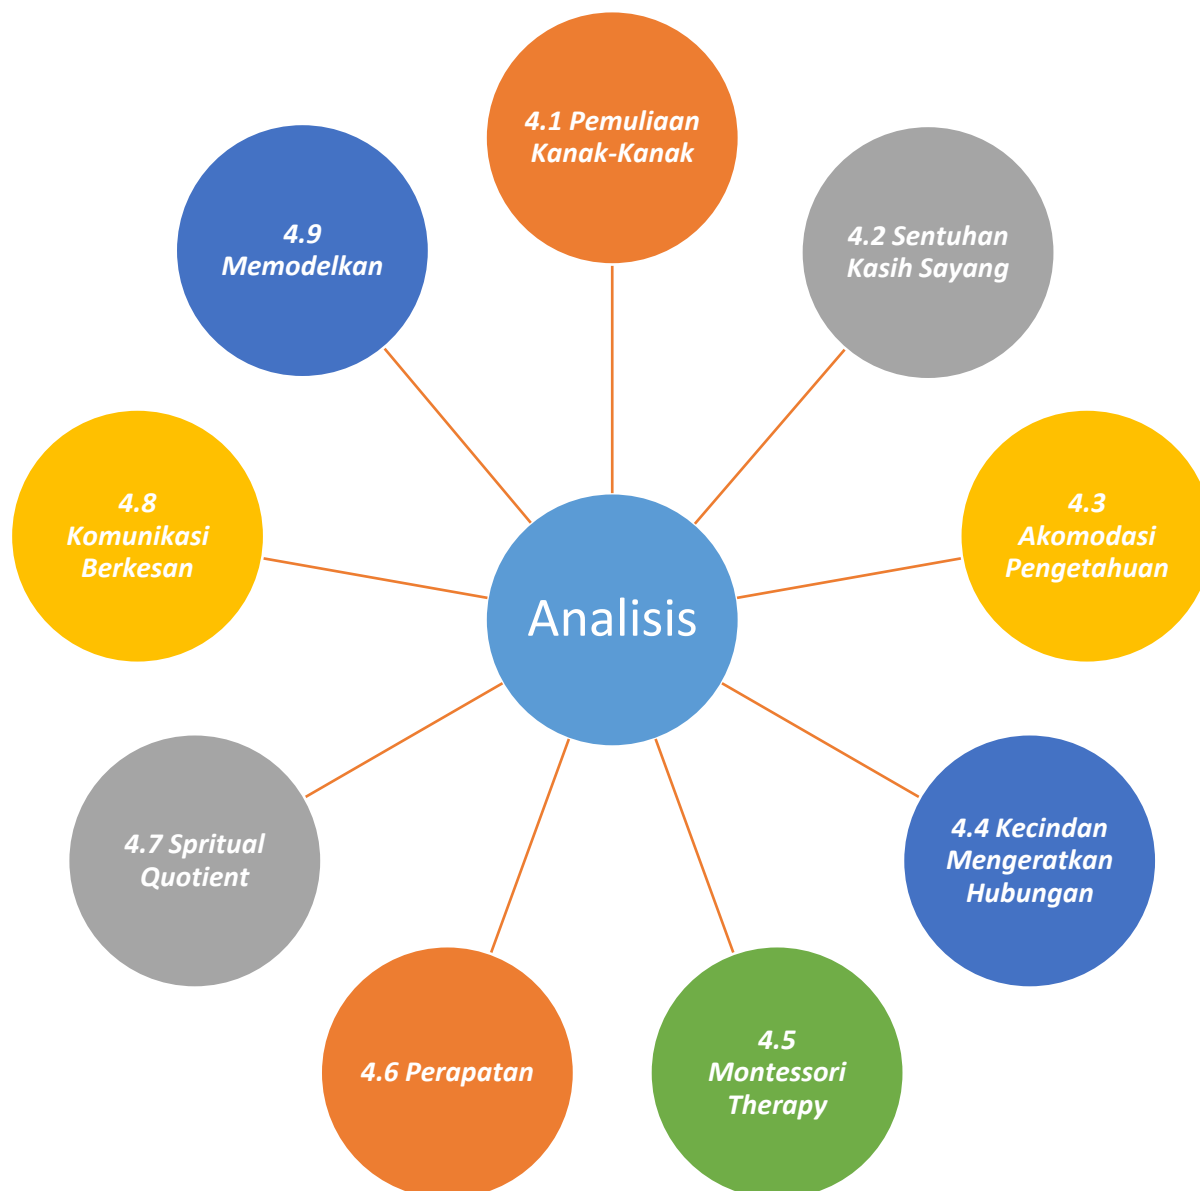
Analisis

4.1 Pemuliaan Kanak-Kanak

4.2 Sentuhan Kasih Sayang

4.3 Akomodasi Pengetahuan

4.4 Kecindan Mengeratkan Hubungan

4.5 Montessori Therapy

4.6 Perapatan

4.7 Spritual Quotient

4.8 Komunikasi Berkesan

4.9 Memodelkan